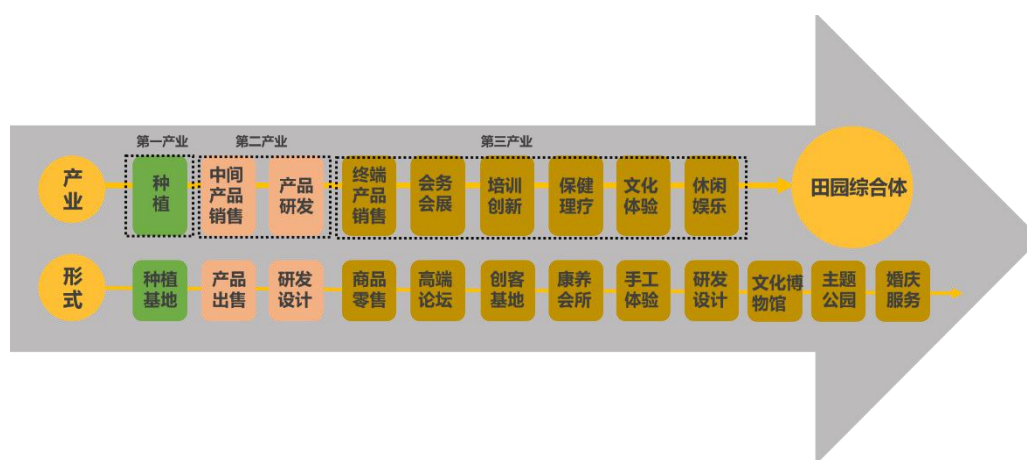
第一产业 第二产业 第三产业

产业

种植

中间产品销售

产品研发

终端产品销售

会务会展

培训创新

保健理疗

文化体验

休闲娱乐

田园综合体

形式

种植基地

产品出售

研发设计

商品零售

高端论坛

创客基地

康养会所

手工体验

研发设计

文化博物馆

主题公园

婚庆服务